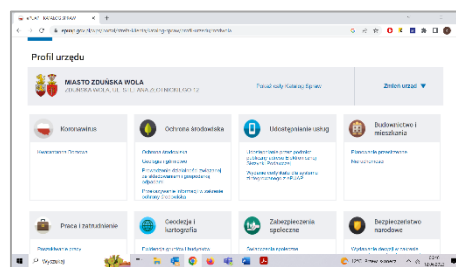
Profil urzędu

MIASTO ZDUŃSKA WOLA
ZDUŃSKA WOLA, UL. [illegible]

Pokaż cały Katalog Spraw

Zmień urząd

Koronawirus

Ochrona środowiska

Udostępnianie usług

Budownictwo i mieszkania

Praca i zatrudnienie

Geodezja i kartografia

Zabezpieczenia społeczne

Bezpieczeństwo narodowe

Wyszukaj